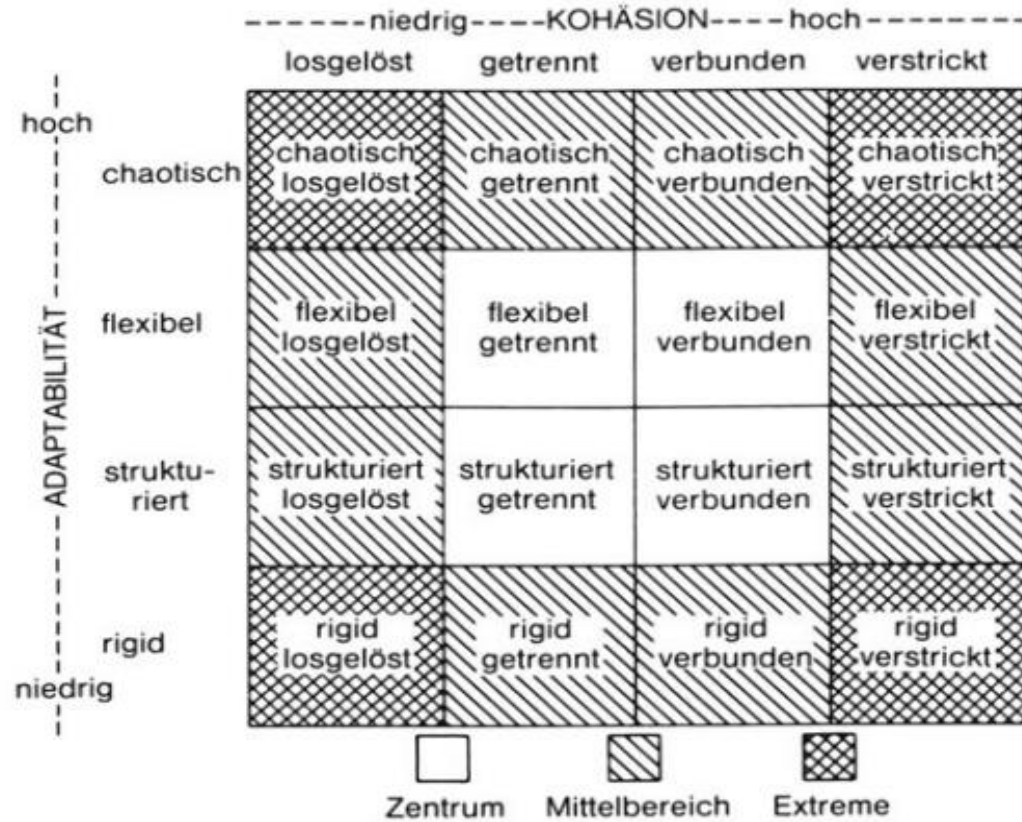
------niedrig----KOHÄSION----hoch--------

| | losgelöst | getrennt | verbunden | verstrickt |
|---|---|---|---|---|
| chaotisch | chaotisch losgelöst | chaotisch getrennt | chaotisch verbunden | chaotisch verstrickt |
| flexibel | flexibel losgelöst | flexibel getrennt | flexibel verbunden | flexibel verstrickt |
| struktu-riert | strukturiert losgelöst | strukturiert getrennt | strukturiert verbunden | strukturiert verstrickt |
| rigid | rigid losgelöst | rigid getrennt | rigid verbunden | rigid verstrickt |

hoch
ADAPTABILITÄT
niedrig

Zentrum Mittelbereich Extreme